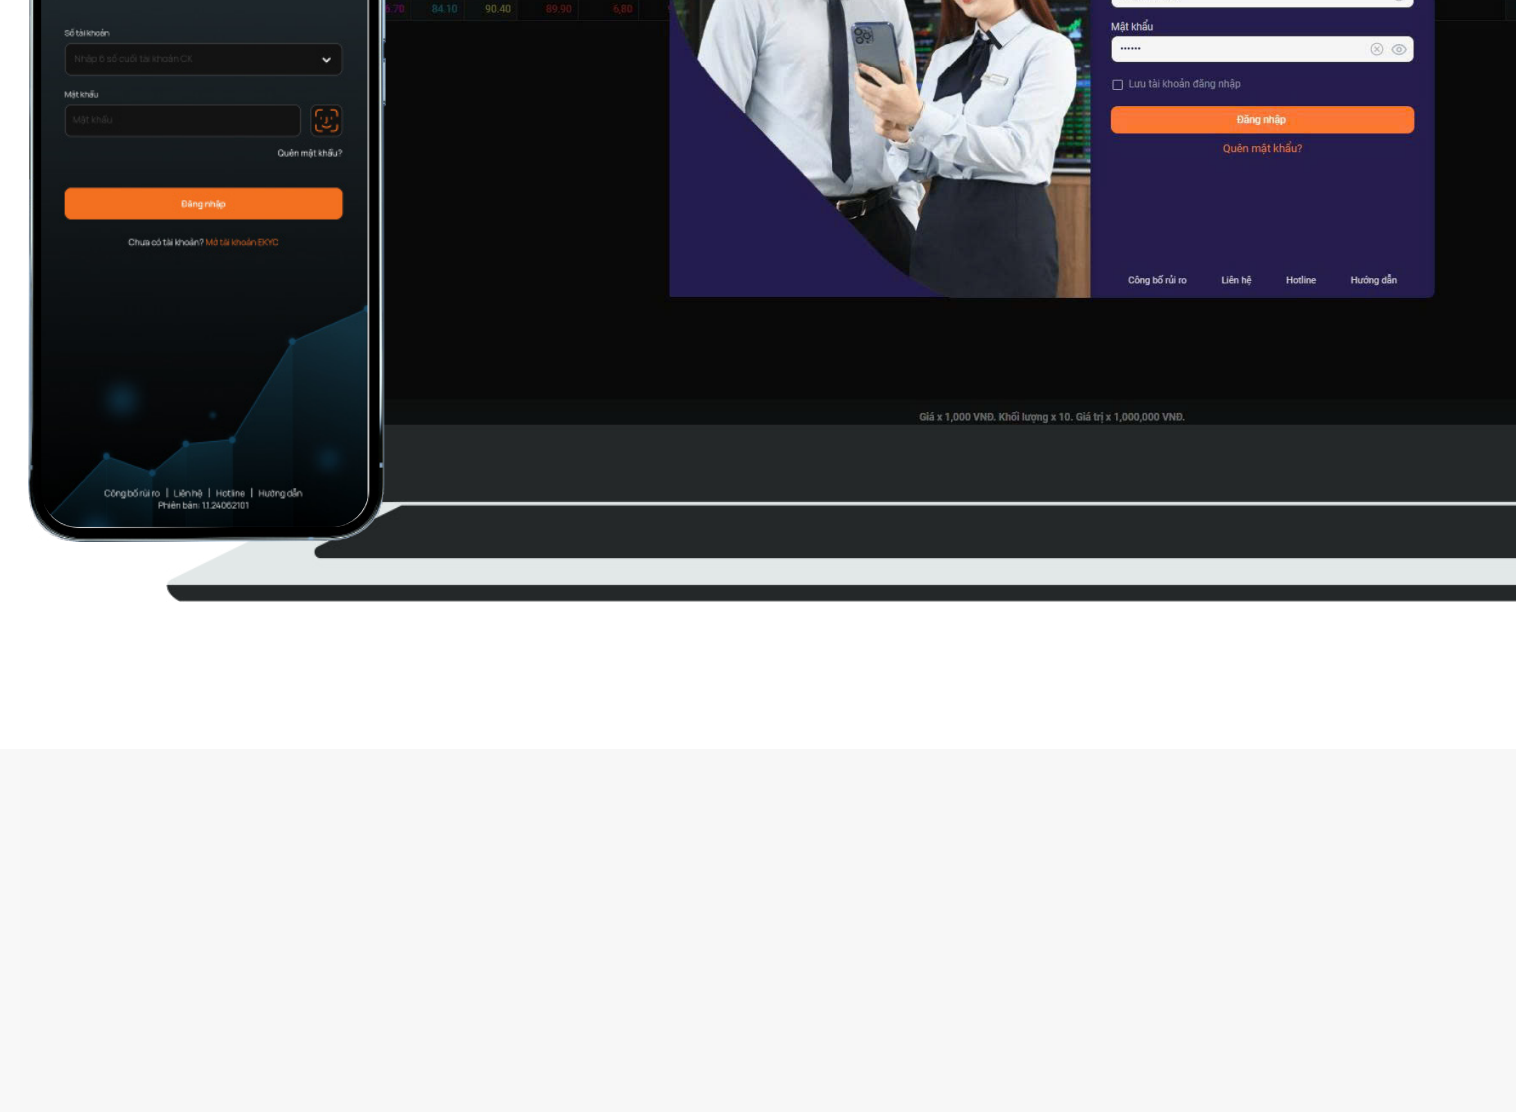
Số tài khoản

Nhập 6 số cuối tài khoản CK

Mật khẩu

Mật khẩu

Quên mật khẩu?

Đăng nhập

Chưa có tài khoản? Mở tài khoản EKYC

Công bố rủi ro | Liên hệ | Hotline | Hướng dẫn
Phiên bản: 1.1.24062101

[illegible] 84.10 90.40 89.90 6.80

Mật khẩu

••••••

Lưu tài khoản đăng nhập

Đăng nhập

Quên mật khẩu?

Công bố rủi ro Liên hệ Hotline Hướng dẫn

Giá x 1,000 VNĐ. Khối lượng x 10. Giá trị x 1,000,000 VNĐ.